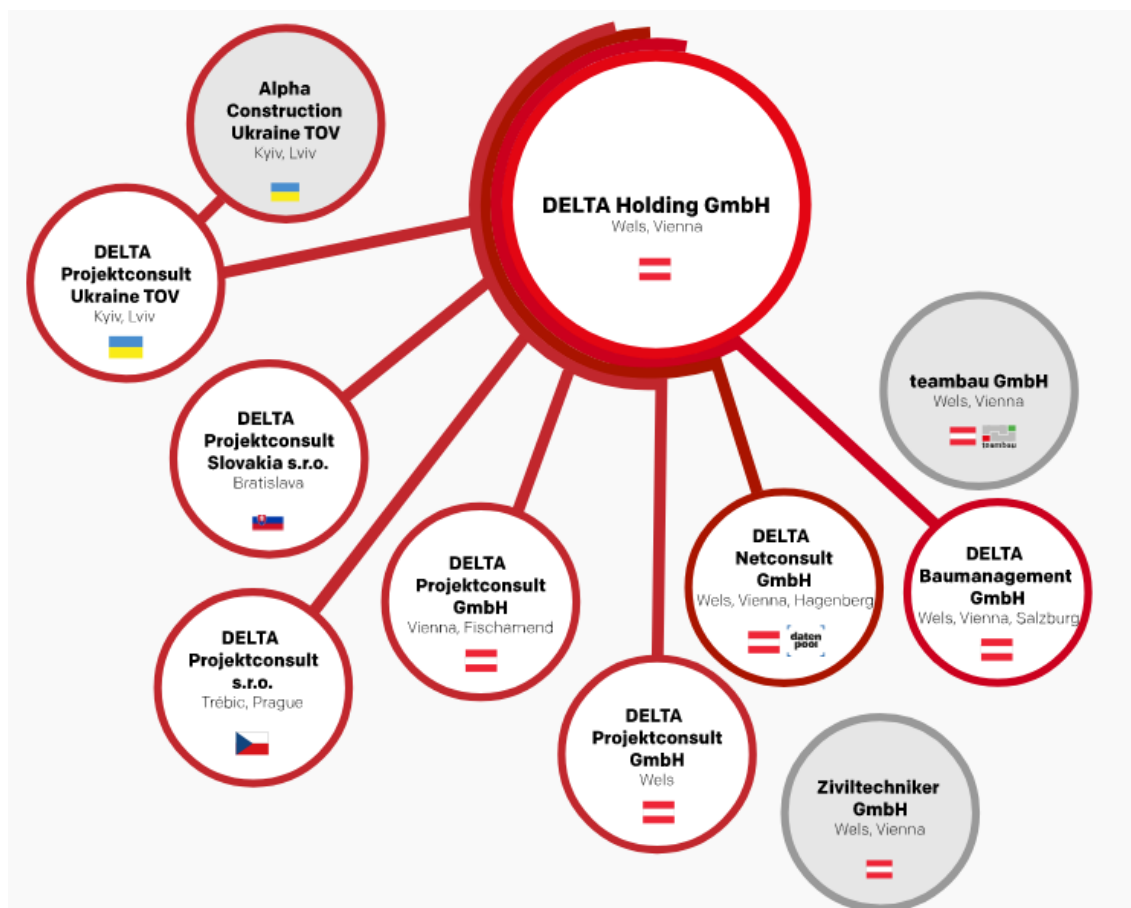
DELTA Holding GmbH
Wels, Vienna

Alpha Construction Ukraine TOV
Kyiv, Lviv

DELTA Projektconsult Ukraine TOV
Kyiv, Lviv

DELTA Projektconsult Slovakia s.r.o.
Bratislava

DELTA Projektconsult s.r.o.
Trébic, Prague

DELTA Projektconsult GmbH
Vienna, Fischamend

DELTA Projektconsult GmbH
Wels

DELTA Netconsult GmbH
Wels, Vienna, Hagenberg
daten pool

DELTA Baumanagement GmbH
Wels, Vienna, Salzburg

teambau GmbH
Wels, Vienna
teambau

Ziviltechniker GmbH
Wels, Vienna